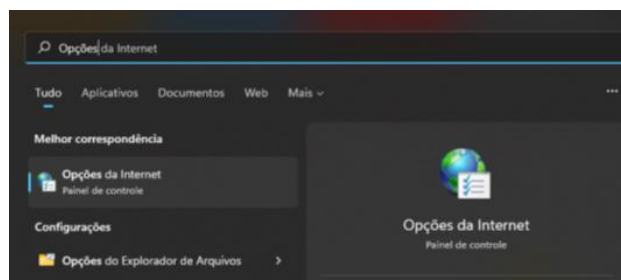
Opções da Internet

Tudo Aplicativos Documentos Web Mais ⌄

...

Melhor correspondência

Opções da Internet
Painel de controle

Configurações

Opções do Explorador de Arquivos >

Opções da Internet
Painel de controle